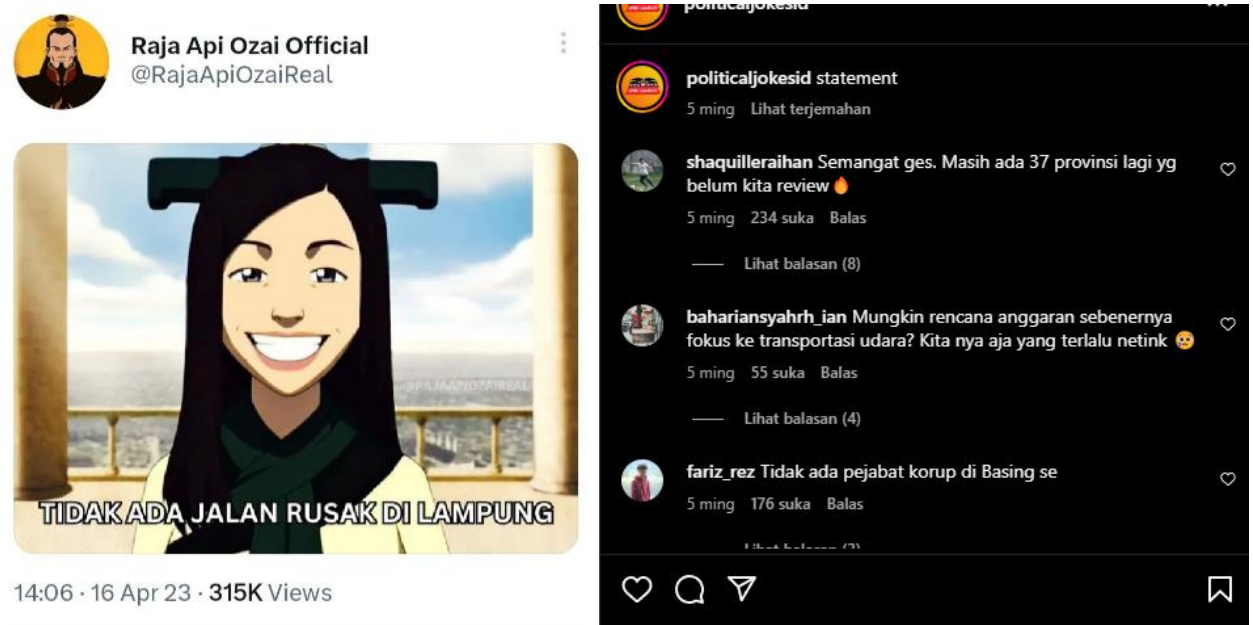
Raja Api Ozai Official
@RajaApiOzaiReal

@RAJAAPIOZAIREAL

TIDAK ADA JALAN RUSAK DI LAMPUNG

14:06 · 16 Apr 23 · 315K Views

politicaljokesid

politicaljokesid statement
5 ming Lihat terjemahan

shaquilleraihan Semangat ges. Masih ada 37 provinsi lagi yg belum kita review 🔥
5 ming 234 suka Balas
Lihat balasan (8)

bahariansyahrh_ian Mungkin rencana anggaran sebenernya fokus ke transportasi udara? Kita nya aja yang terlalu netink 😢
5 ming 55 suka Balas
Lihat balasan (4)

fariz_rez Tidak ada pejabat korup di Basing se
5 ming 176 suka Balas
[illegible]